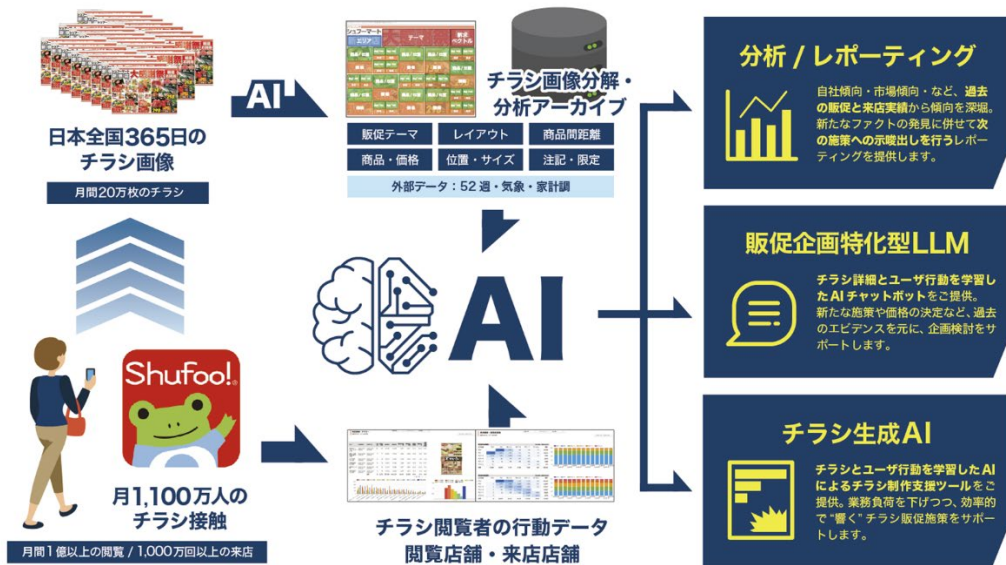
日本全国365日の
チラシ画像

月間20万枚のチラシ

AI

シュフーマート
エリア
テーマ
新式
ベプトル

チラシ画像分解・
分析アーカイブ

| 販促テーマ | レイアウト | 商品間距離 |
|---|---|---|
| 商品・価格 | 位置・サイズ | 注記・限定 |

外部データ：52 週・気象・家計調

AI

Shufoo!

月1,100万人の
チラシ接触

月間1億以上の閲覧 / 1,000万回以上の来店

チラシ閲覧者の行動データ
閲覧店舗・来店店舗

分析 / レポーティング

自社傾向・市場傾向・など、過去の販促と来店実績から傾向を深堀。新たなファクトの発見に併せて次の施策への示唆出しを行うレポーティングを提供します。

販促企画特化型LLM

チラシ詳細とユーザ行動を学習したAI チャットボットをご提供。新たな施策や価格の決定など、過去のエビデンスを元に、企画検討をサポートします。

チラシ生成AI

チラシとユーザ行動を学習したAIによるチラシ制作支援ツールをご提供。業務負荷を下げつつ、効率的で"響く"チラシ販促施策をサポートします。